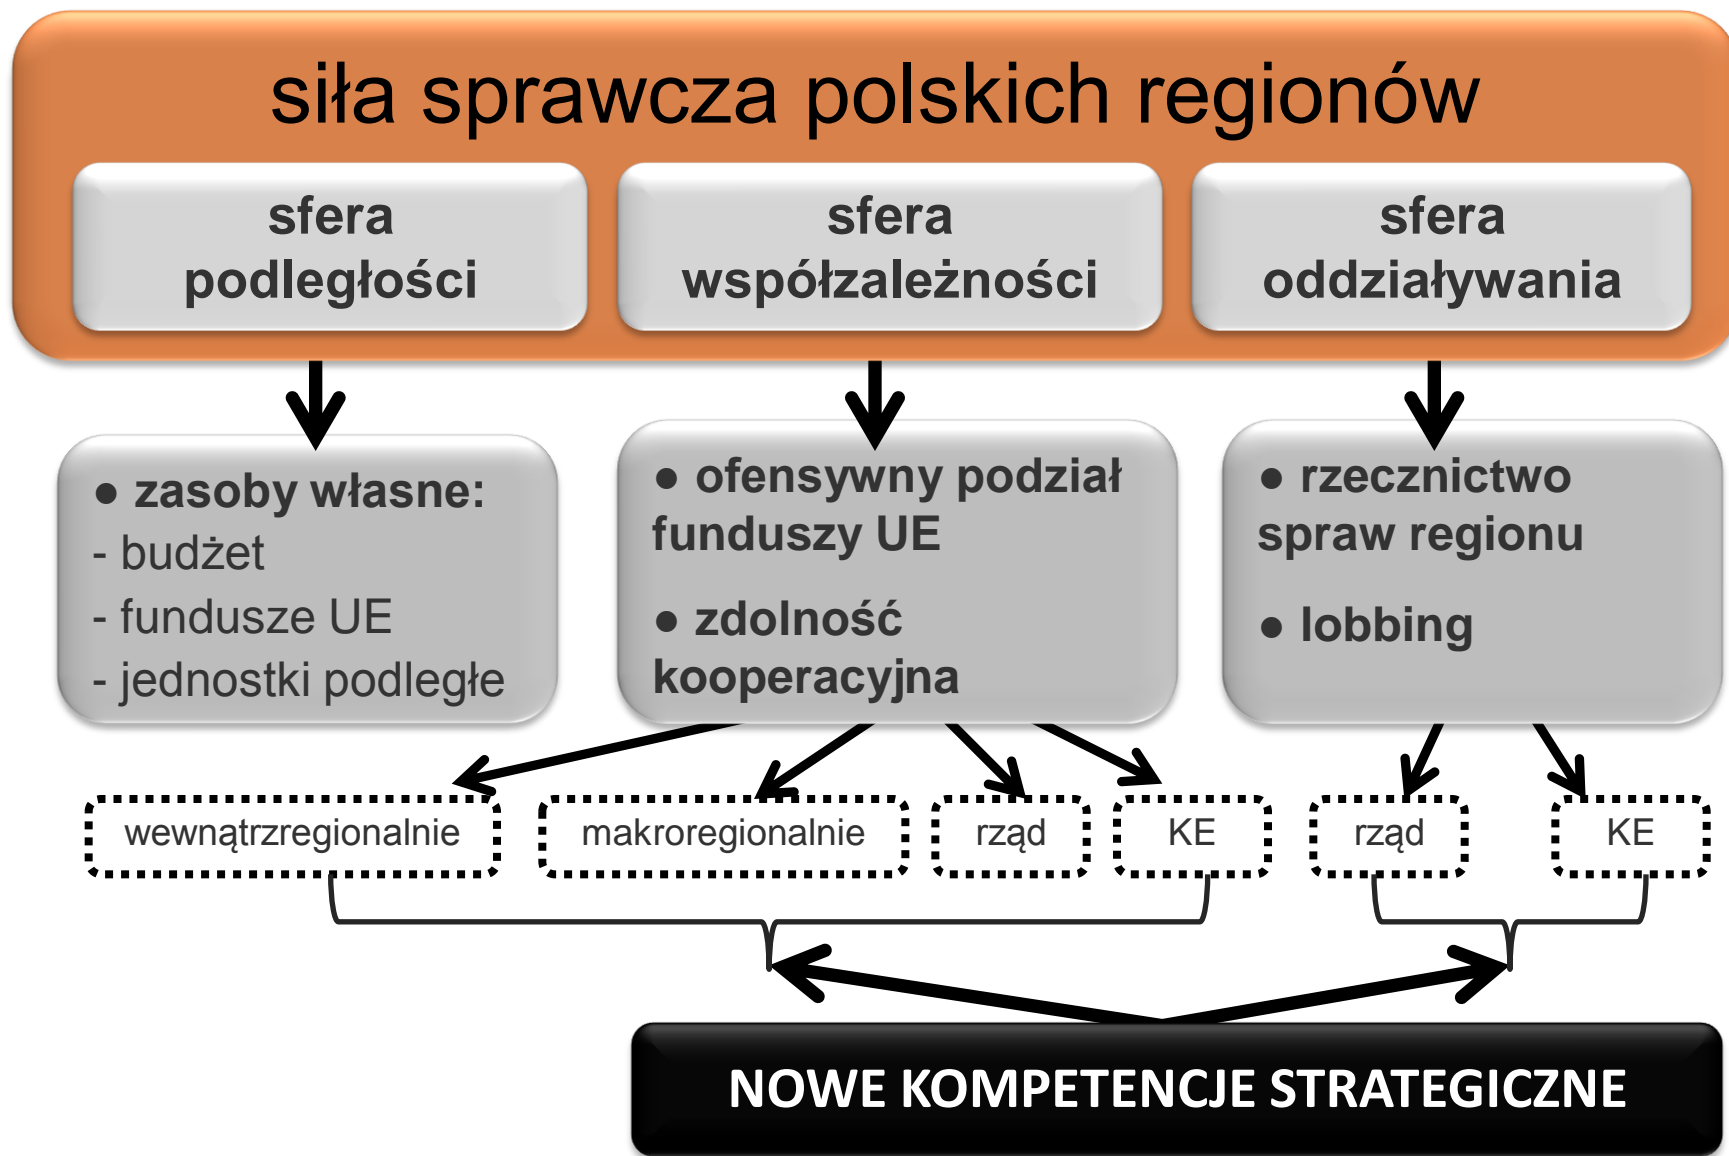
siła sprawcza polskich regionów

sfera podległości

sfera współzależności

sfera oddziaływania

● zasoby własne:
- budżet
- fundusze UE
- jednostki podległe

● ofensywny podział funduszy UE

● zdolność kooperacyjna

● rzecznictwo spraw regionu

● lobbing

wewnątrzregionalnie

makroregionalnie

rząd

KE

rząd

KE

NOWE KOMPETENCJE STRATEGICZNE